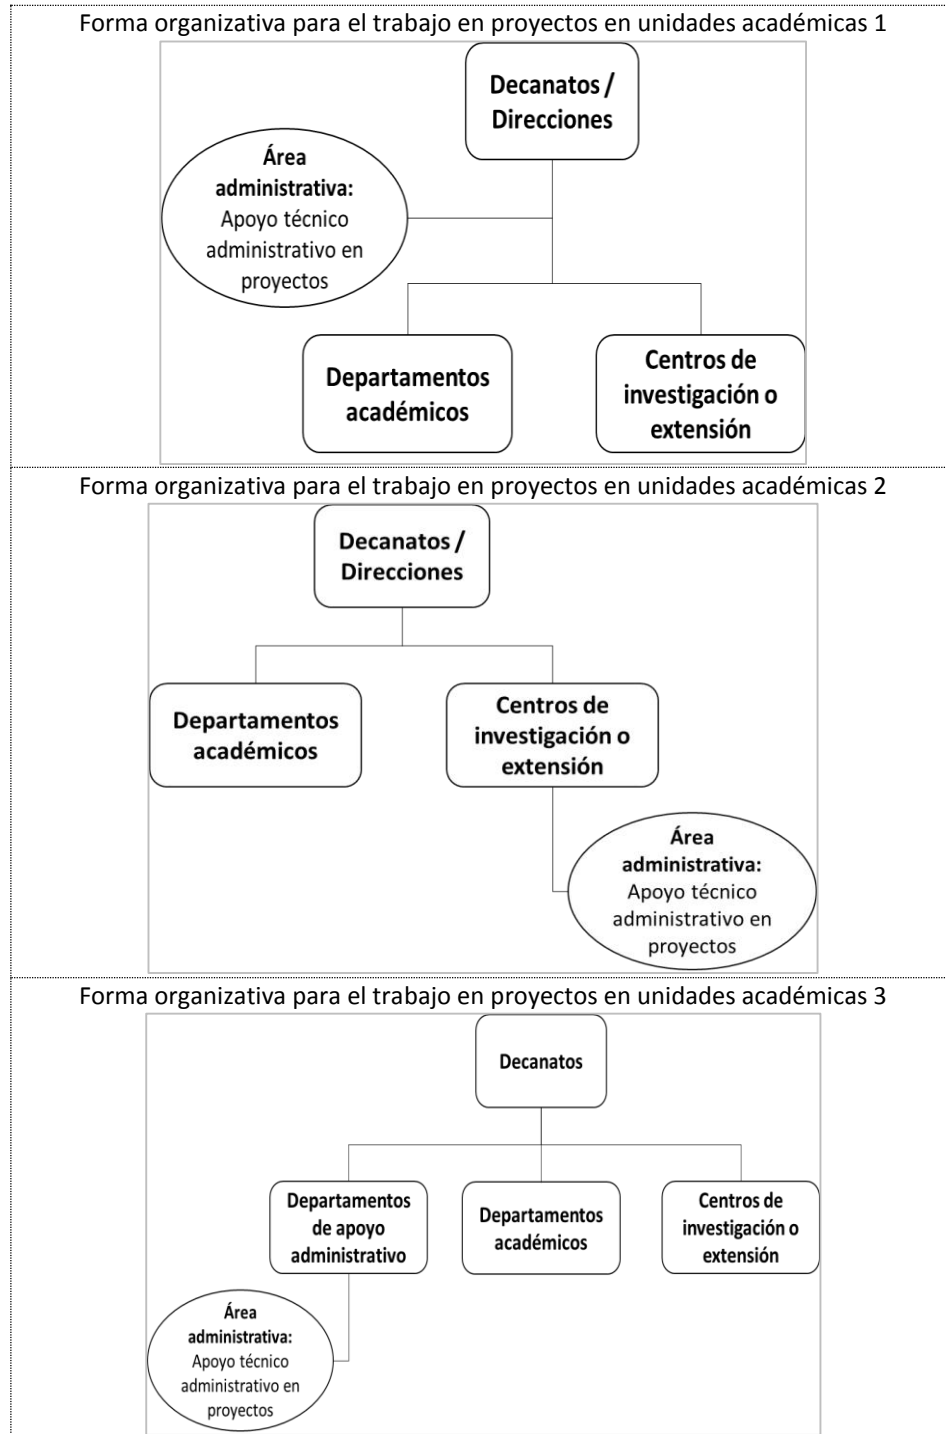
Forma organizativa para el trabajo en proyectos en unidades académicas 1

Decanatos / Direcciones

Área administrativa: Apoyo técnico administrativo en proyectos

Departamentos académicos

Centros de investigación o extensión

Forma organizativa para el trabajo en proyectos en unidades académicas 2

Decanatos / Direcciones

Departamentos académicos

Centros de investigación o extensión

Área administrativa: Apoyo técnico administrativo en proyectos

Forma organizativa para el trabajo en proyectos en unidades académicas 3

Decanatos

Departamentos de apoyo administrativo

Departamentos académicos

Centros de investigación o extensión

Área administrativa: Apoyo técnico administrativo en proyectos